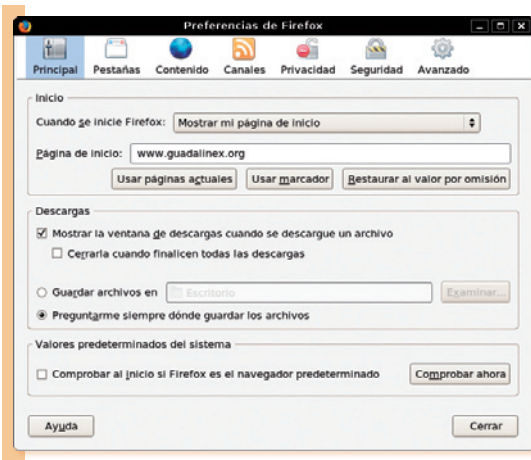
Preferencias de Firefox

Principal Pestañas Contenido Canales Privacidad Seguridad Avanzado

Inicio

Cuando se inicie Firefox: Mostrar mi página de inicio

Página de inicio: www.guadalinex.org

Usar páginas actuales Usar marcador Restaurar al valor por omisión

Descargas

Mostrar la ventana de descargas cuando se descargue un archivo

Cerrarla cuando finalicen todas las descargas

Guardar archivos en Escritorio Examinar...

Preguntarme siempre dónde guardar los archivos

Valores predeterminados del sistema

Comprobar al inicio si Firefox es el navegador predeterminado Comprobar ahora

Ayuda Cerrar